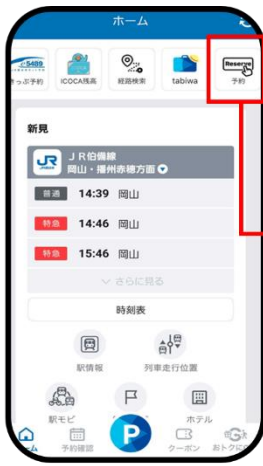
ホーム

e5489
きっぷ予約
ICOCA残高
経路検索
tabiwa
Reserve
予約

新見
JR
ＪＲ伯備線
岡山・播州赤穂方面

| 普通 | 14:39 | 岡山 |
|---|---|---|
| 特急 | 14:46 | 岡山 |
| 特急 | 15:46 | 岡山 |

さらに見る

時刻表

駅情報
列車走行位置
駅モビ
ホテル

ホーム
予約確認
P
クーポン
おトクだ